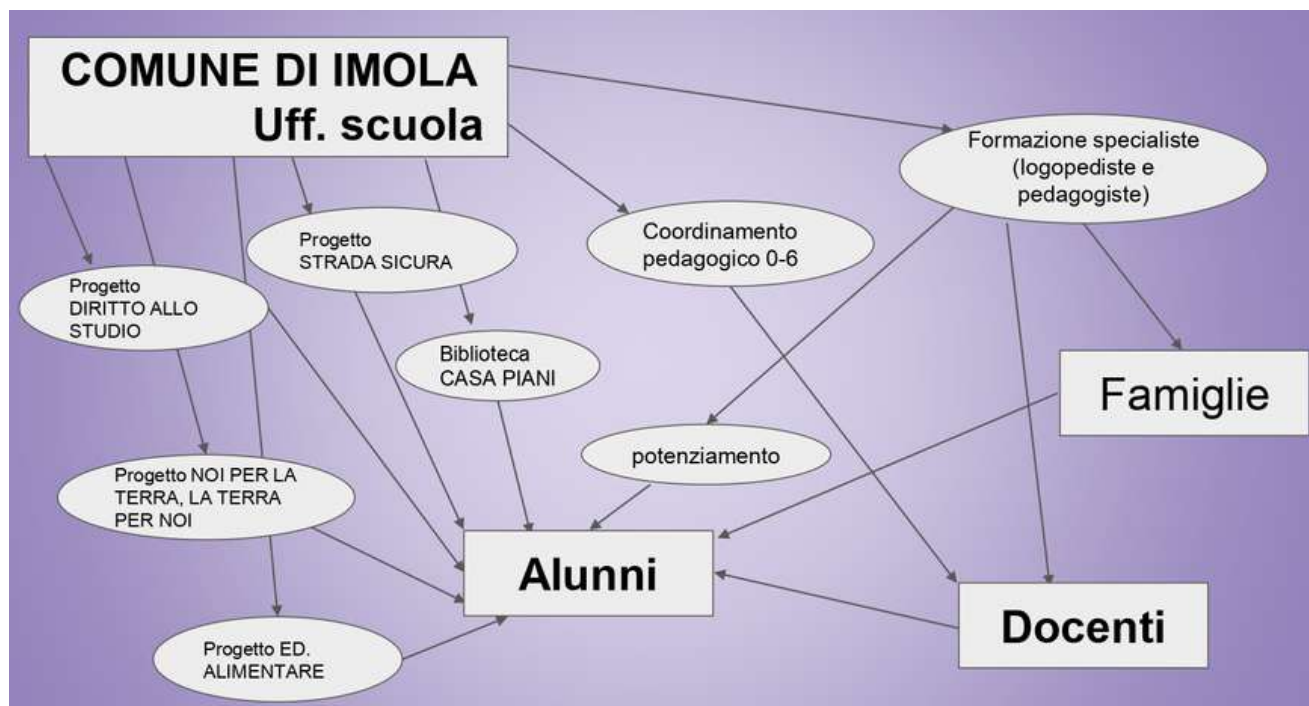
COMUNE DI IMOLA
Uff. scuola

Formazione specialiste (logopediste e pedagogiste)

Progetto STRADA SICURA

Coordinamento pedagogico 0-6

Progetto DIRITTO ALLO STUDIO

Biblioteca CASA PIANI

Famiglie

potenziamento

Progetto NOI PER LA TERRA, LA TERRA PER NOI

Alunni

Docenti

Progetto ED. ALIMENTARE